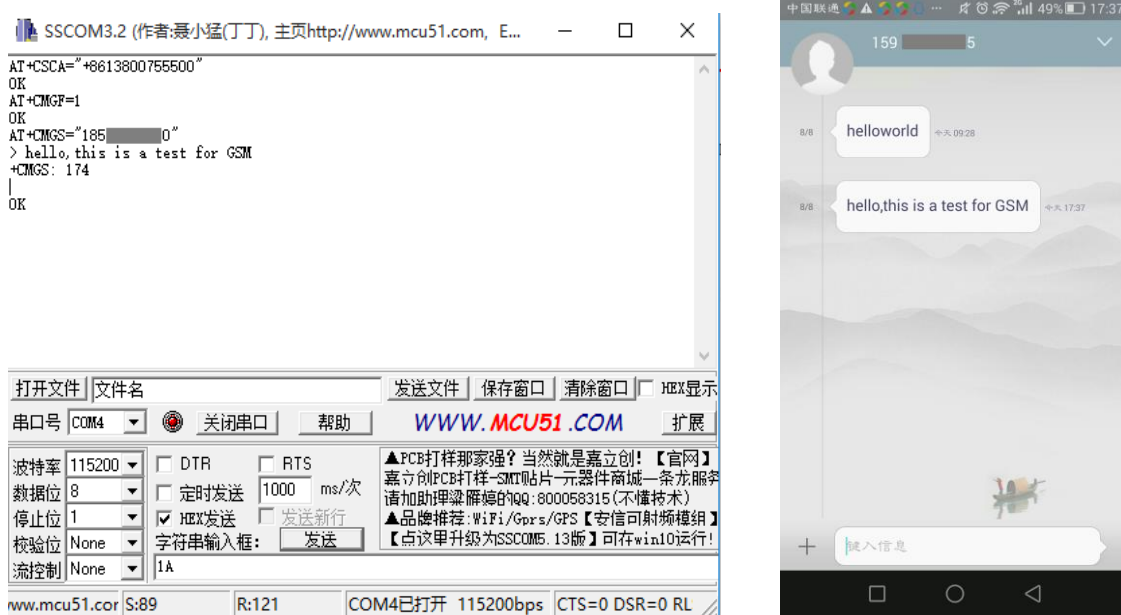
SSCOM3.2 (作者:聂小猛(丁丁), 主页http://www.mcu51.com, E...

AT+CSCA="+8613800755500"
OK
AT+CMGF=1
OK
AT+CMGS="185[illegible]0"
> hello,this is a test for GSM
+CMGS: 174

OK

打开文件 文件名 发送文件 保存窗口 清除窗口 HEX显示
串口号 COM4 关闭串口 帮助 WWW.MCU51.COM 扩展
波特率 115200 DTR RTS
数据位 8 定时发送 1000 ms/次
停止位 1 HEX发送 发送新行
校验位 None 字符串输入框: 发送
流控制 None 1A
▲PCB打样那家强?当然就是嘉立创! 【官网】
嘉立创PCB打样-SMT贴片-元器件商城一条龙服务
请加助理梁群婷的QQ:800058315(不懂技术)
▲品牌推荐:WiFi/Gprs/GPS【安信可射频模组】
【点这里升级为SSCOM5.13版】可在win10运行!
www.mcu51.cor S:89 R:121 COM4已打开 115200bps CTS=0 DSR=0 RL

中国联通 49% 17:37
159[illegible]5
8/8 helloworld 今天 09:28
8/8 hello,this is a test for GSM 今天 17:37
键入信息